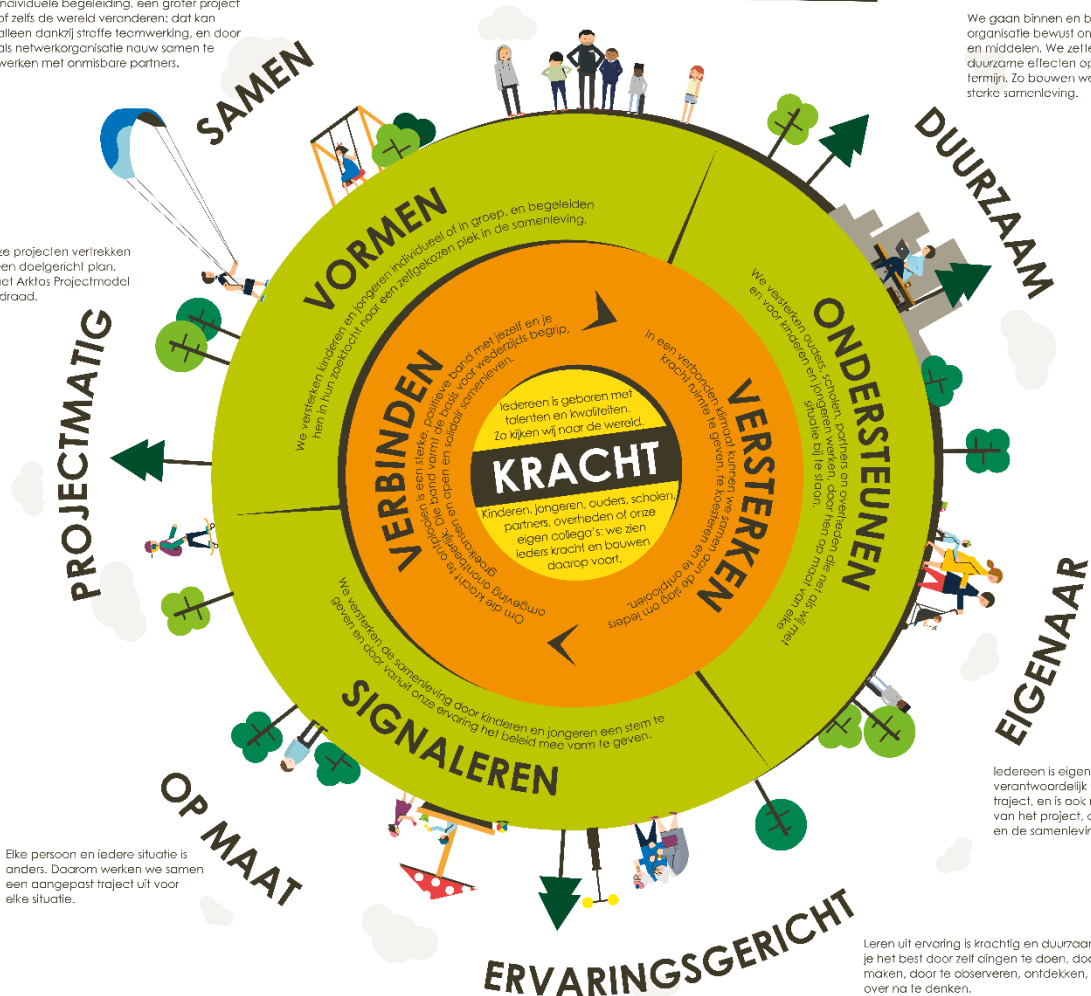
individuele begeleiding, een groter project of zelfs de wereld veranderen: dat kan alleen dankzij stoffe teamwerking, en door als netwerkorganisatie nauw samen te werken met onmisbare partners.

SAMEN

We gaan binnen en b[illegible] organisatie bewust om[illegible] en middelen. We zette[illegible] duurzame effecten op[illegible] termijn. Zo bouwen we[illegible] sterke samenleving.

DUURZAAM

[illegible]ze projecten vertrekken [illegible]en doelgericht plan. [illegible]et Arktos Projectmodel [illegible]draad.

PROJECTMATIG

VORMEN

We versterken kinderen en jongeren individueel of in groep, en begeleiden hen in hun zoektocht naar een zelfgekozen plek in de samenleving.

ONDERSTEUNEN

We versterken ouders, scholen, partners en overheden die net als wij met en voor kinderen en jongeren werken, door hen op maat van elke situatie bij te staan.

VERBINDEN

Om die kracht te ontplooien is een sterke, positieve band met jezelf en je omgeving onontbeerlijk. Die band vormt de basis voor wederzijds begrip, groeikansen en een open en solidair samenleven.

VERSTERKEN

In een verbonden klimaat kunnen we samen aan de slag om iedere kracht ruimte te geven, te koesteren en te ontplooien.

Iedereen is geboren met talenten en kwaliteiten. Zo kijken wij naar de wereld.

KRACHT

Kinderen, jongeren, ouders, scholen, partners, overheden of onze eigen collega's: we zien ieders kracht en bouwen daarop voort.

SIGNALEREN

We versterken de samenleving door kinderen en jongeren een stem te geven en door vanuit onze ervaring het beleid mee vorm te geven.

EIGENAAR

Iedereen is eigen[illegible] verantwoordelijk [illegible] traject, en is ook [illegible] van het project, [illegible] en de samenlevin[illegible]

OP MAAT

Elke persoon en iedere situatie is anders. Daarom werken we samen een aangepast traject uit voor elke situatie.

ERVARINGSGERICHT

Leren uit ervaring is krachtig en duurzaa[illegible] je het best door zelf dingen te doen, doo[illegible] maken, door te observeren, ontdekken, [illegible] over na te denken.